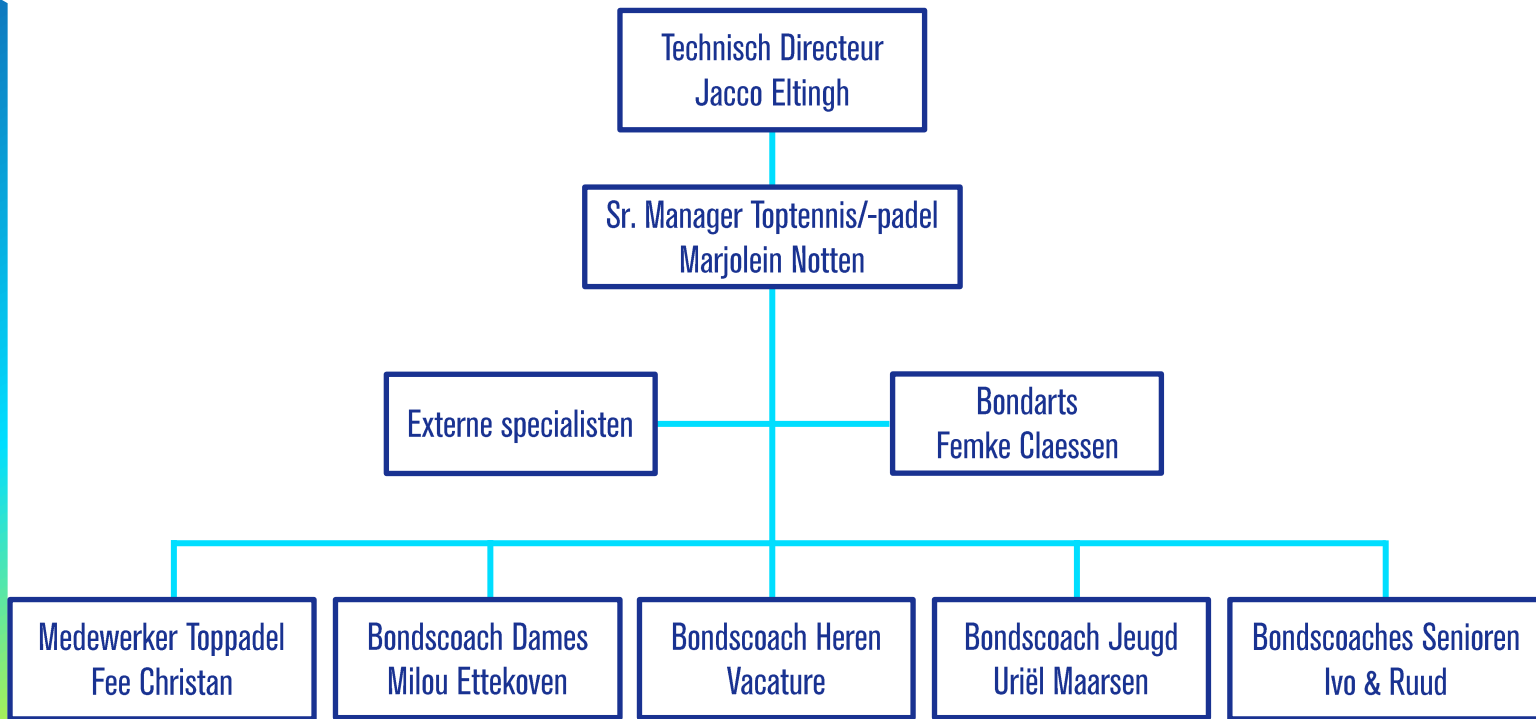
Technisch Directeur
Jacco Eltingh

Sr. Manager Toptennis/-padel
Marjolein Notten

Externe specialisten

Bondarts
Femke Claessen

Medewerker Toppadel
Fee Christan

Bondscoach Dames
Milou Ettekoven

Bondscoach Heren
Vacature

Bondscoach Jeugd
Uriël Maarsen

Bondscoaches Senioren
Ivo & Ruud